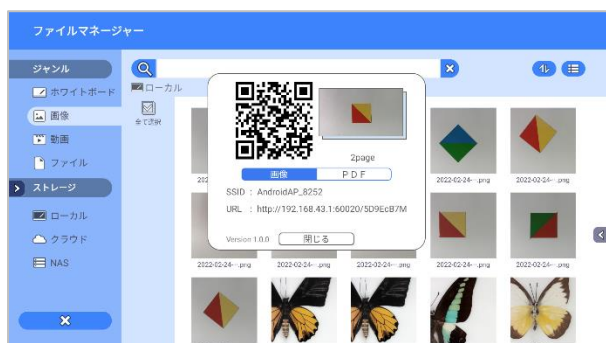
ファイルマネージャー

ジャンル
ホワイトボード
画像
動画
ファイル
ストレージ
ローカル
クラウド
NAS

ローカル
全て選択

2page
画像 PDF
SSID : AndroidAP_8252
URL : http://192.168.43.1:60020/5D9EcB7M
Version 1.0.0
閉じる

2022-02-24-...png
2022-02-24-...png
2022-02-24-...png
2022-02-24-...png
2022-02-24-...png
2022-02-24-...png
2022-02-24-...png
2022-02-24-...png